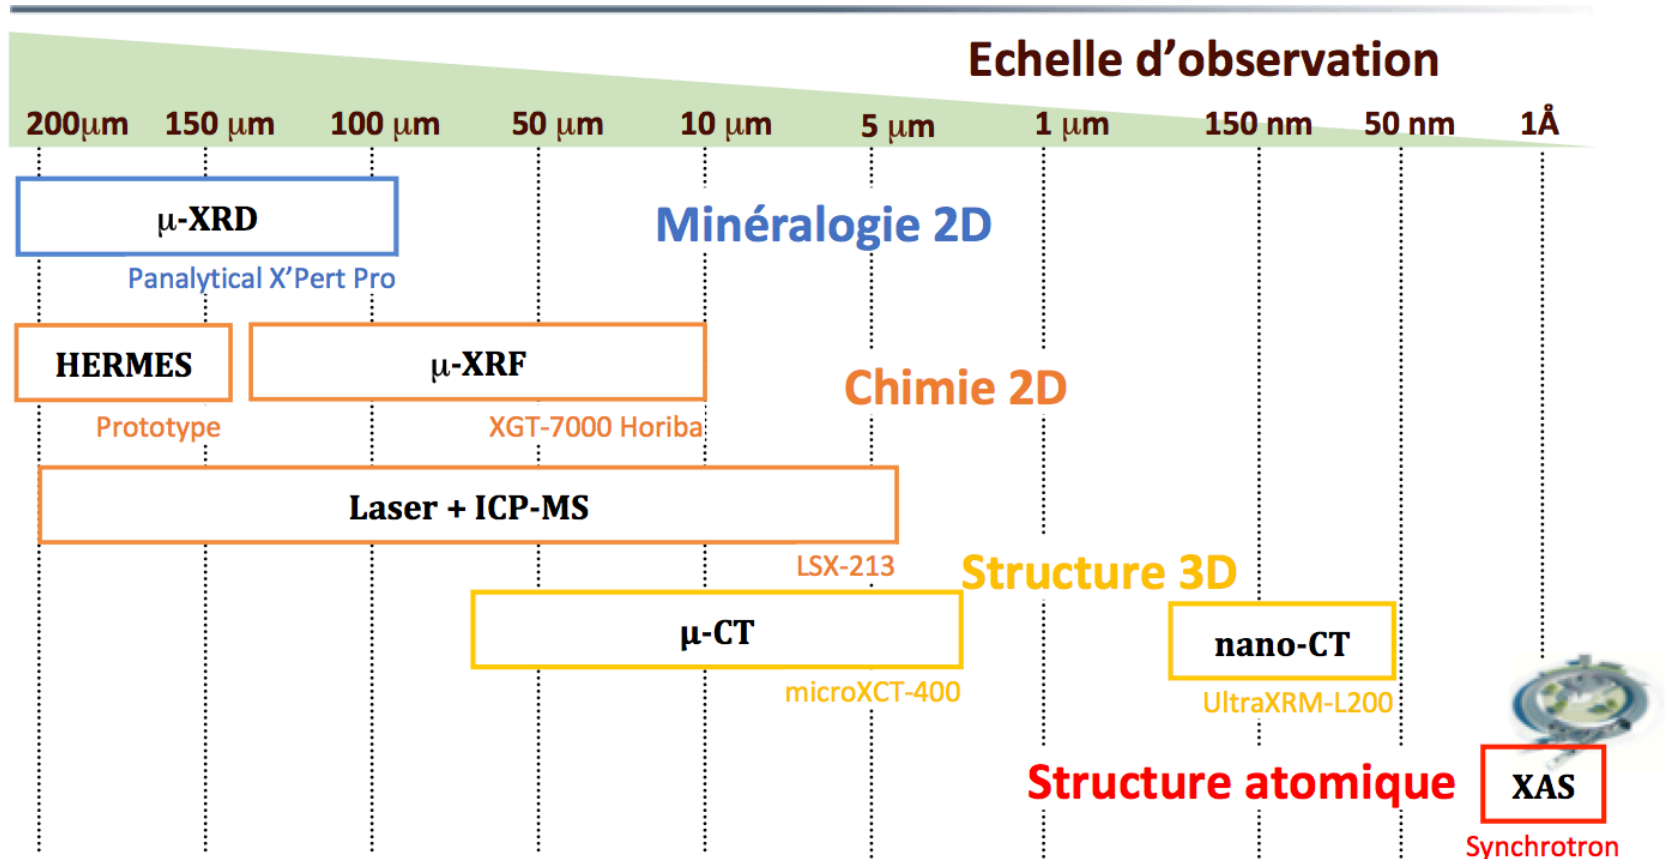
Echelle d'observation

200µm 150 µm 100 µm 50 µm 10 µm 5 µm 1 µm 150 nm 50 nm 1Å

µ-XRD

Panalytical X'Pert Pro

Minéralogie 2D

HERMES

Prototype

µ-XRF

XGT-7000 Horiba

Chimie 2D

Laser + ICP-MS

LSX-213

Structure 3D

µ-CT

microXCT-400

nano-CT

UltraXRM-L200

Structure atomique

XAS

Synchrotron